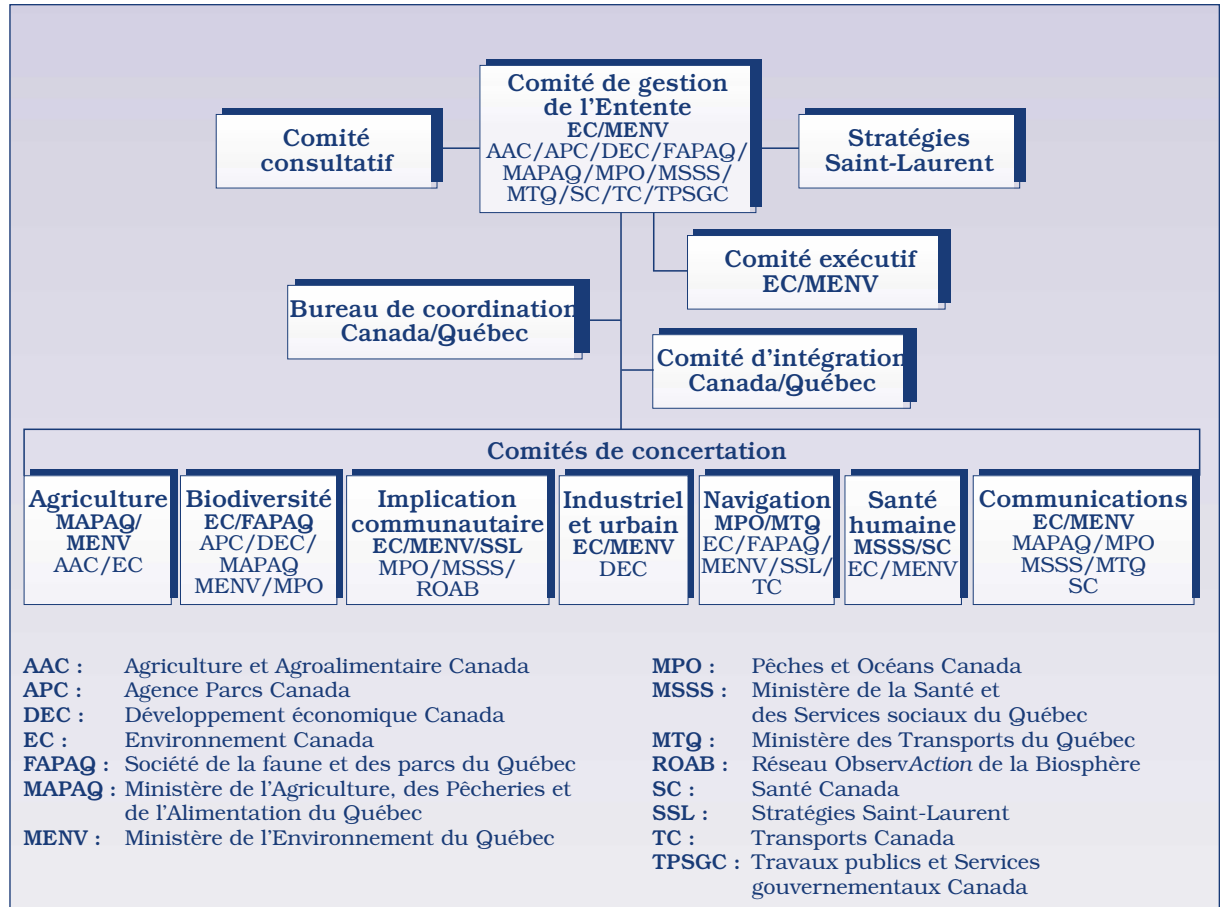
Comité de gestion de l'Entente
EC/MENV
AAC/APC/DEC/FAPAQ/ MAPAQ/MPO/MSSS/ MTQ/SC/TC/TPSGC

Comité consultatif

Stratégies Saint-Laurent

Comité exécutif
EC/MENV

Bureau de coordination Canada/Québec

Comité d'intégration Canada/Québec

Comités de concertation

Agriculture
MAPAQ/ MENV
AAC/EC

Biodiversité
EC/FAPAQ
APC/DEC/ MAPAQ MENV/MPO

Implication communautaire
EC/MENV/SSL
MPO/MSSS/ ROAB

Industriel et urbain
EC/MENV
DEC

Navigation
MPO/MTQ
EC/FAPAQ/ MENV/SSL/ TC

Santé humaine
MSSS/SC
EC/MENV

Communications
EC/MENV
MAPAQ/MPO MSSS/MTQ SC

AAC : Agriculture et Agroalimentaire Canada
APC : Agence Parcs Canada
DEC : Développement économique Canada
EC : Environnement Canada
FAPAQ : Société de la faune et des parcs du Québec
MAPAQ : Ministère de l'Agriculture, des Pêcheries et de l'Alimentation du Québec
MENV : Ministère de l'Environnement du Québec

MPO : Pêches et Océans Canada
MSSS : Ministère de la Santé et des Services sociaux du Québec
MTQ : Ministère des Transports du Québec
ROAB : Réseau ObservAction de la Biosphère
SC : Santé Canada
SSL : Stratégies Saint-Laurent
TC : Transports Canada
TPSGC : Travaux publics et Services gouvernementaux Canada